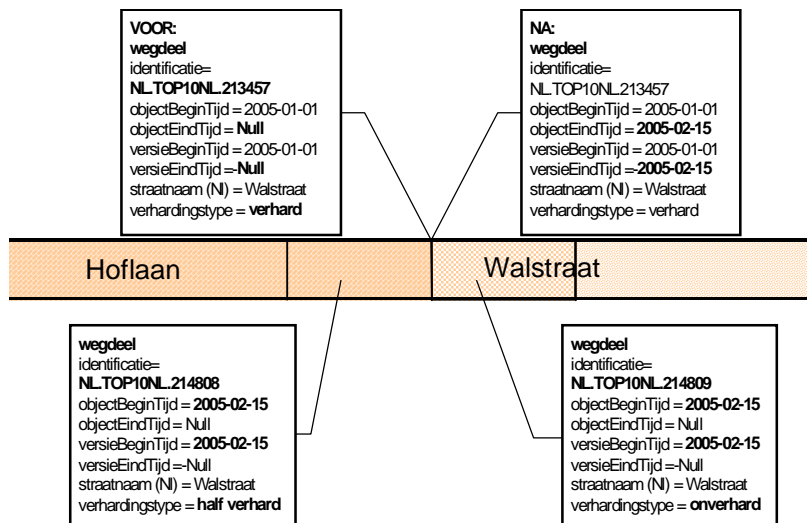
VOOR:
wegdeel
identificatie=
NL.TOP10NL.213457
objectBeginTijd = 2005-01-01
objectEindTijd = Null
versieBeginTijd = 2005-01-01
versieEindTijd =-Null
straatnaam (Nl) = Walstraat
verhardingstype = verhard

NA:
wegdeel
identificatie=
NL.TOP10NL.213457
objectBeginTijd = 2005-01-01
objectEindTijd = 2005-02-15
versieBeginTijd = 2005-01-01
versieEindTijd =-2005-02-15
straatnaam (Nl) = Walstraat
verhardingstype = verhard

Hoflaan

Walstraat

wegdeel
identificatie=
NL.TOP10NL.214808
objectBeginTijd = 2005-02-15
objectEindTijd = Null
versieBeginTijd = 2005-02-15
versieEindTijd =-Null
straatnaam (Nl) = Walstraat
verhardingstype = half verhard

wegdeel
identificatie=
NL.TOP10NL.214809
objectBeginTijd = 2005-02-15
objectEindTijd = Null
versieBeginTijd = 2005-02-15
versieEindTijd =-Null
straatnaam (Nl) = Walstraat
verhardingstype = onverhard